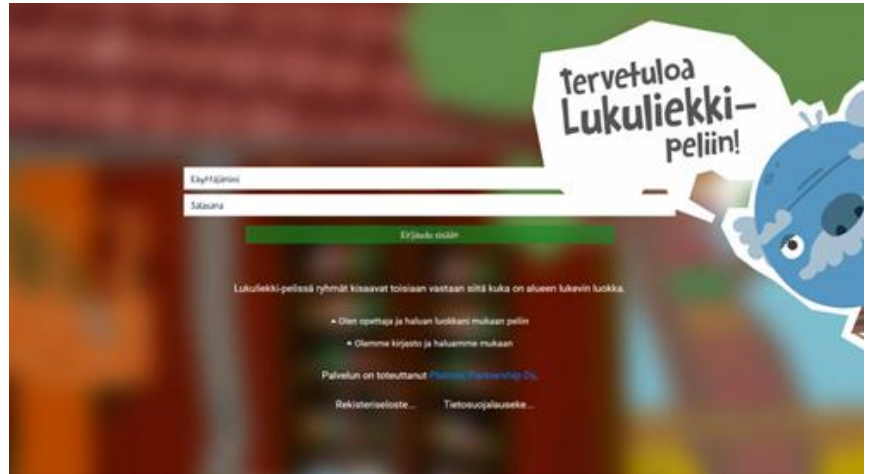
Tervetuloa Lukuliekki-peliin!

Käyttäjätunnus

Salasana

Kirjaudu sisään

Lukuliekki-pelissä ryhmät kisaavat toisiaan vastaan siitä kuka on alueen lukevin luokka.

• Olen opettaja ja haluan luokkani mukaan peliin

• Olemme kirjasto ja haluamme mukaan

Palvelun on toteuttanut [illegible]

Rekisteriseloste... Tietosuojalauseke...